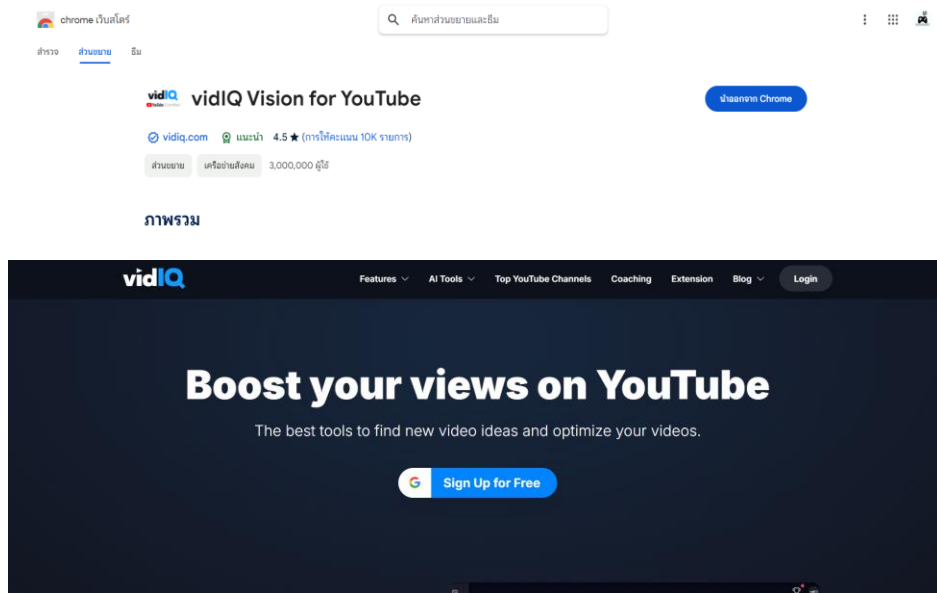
chrome เว็บสโตร์

ค้นหาส่วนขยายและธีม

สำรวจ ส่วนขยาย ธีม

vidIQ Vision for YouTube

นำออกจาก Chrome

vidiq.com แนะนำ 4.5 ★ (การให้คะแนน 10K รายการ)

ส่วนขยาย เครือข่ายสังคม 3,000,000 ผู้ใช้

ภาพรวม

vidIQ

Features AI Tools Top YouTube Channels Coaching Extension Blog Login

Boost your views on YouTube

The best tools to find new video ideas and optimize your videos.

Sign Up for Free